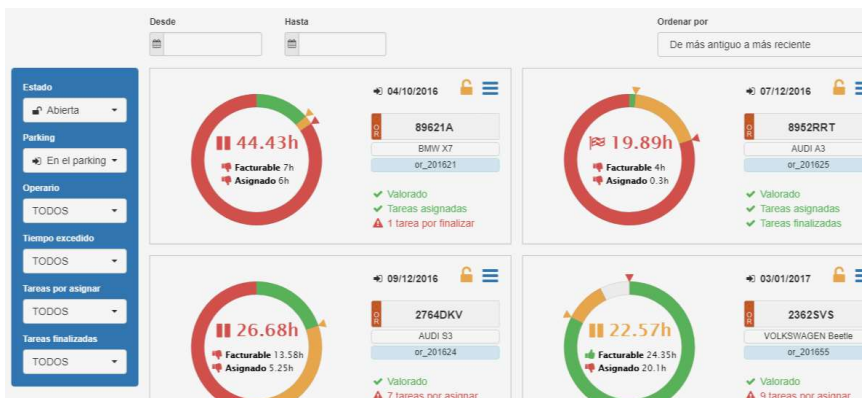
Desde

Hasta

Ordenar por

De más antiguo a más reciente

Estado

Abierta

Parking

En el parking

Operario

TODOS

Tiempo excedido

TODOS

Tareas por asignar

TODOS

Tareas finalizadas

TODOS

44.43h

Facturable 7h

Asignado 6h

04/10/2016

OR

89621A

BMW X7

or_201621

Valorado

Tareas asignadas

1 tarea por finalizar

19.89h

Facturable 4h

Asignado 0.3h

07/12/2016

OR

8952RRT

AUDI A3

or_201625

Valorado

Tareas asignadas

Tareas finalizadas

26.68h

Facturable 13.58h

Asignado 5.25h

09/12/2016

OR

2764DKV

AUDI S3

or_201624

Valorado

7 tareas por asignar

22.57h

Facturable 24.35h

Asignado 20.1h

03/01/2017

OR

2362SVS

VOLKSWAGEN Beetle

or_201655

Valorado

9 tareas por asignar